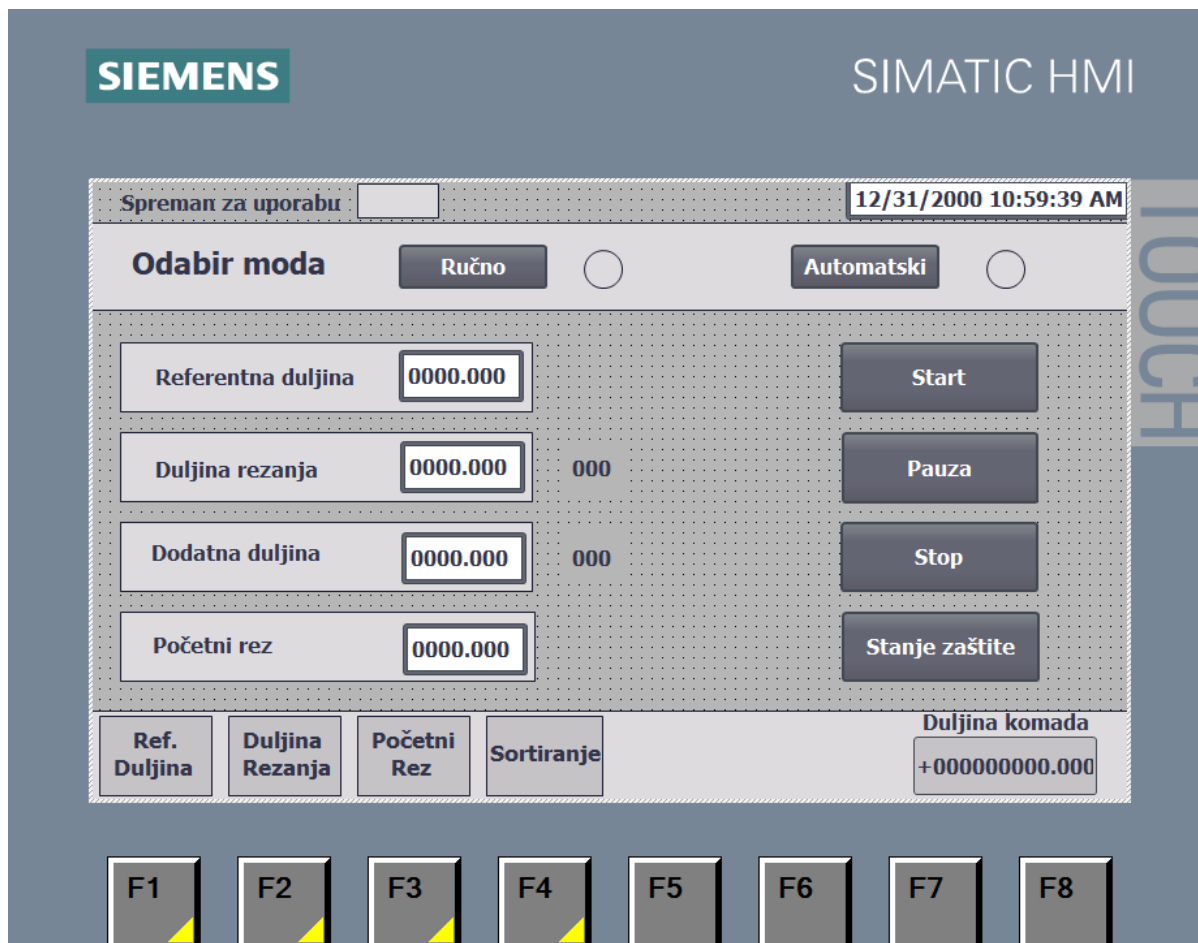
SIEMENS

SIMATIC HMI

TOUCH

Spreman za uporabu

12/31/2000 10:59:39 AM

Odabir moda

Ručno

Automatski

Referentna duljina 0000.000

Duljina rezanja 0000.000 000

Dodatna duljina 0000.000 000

Početni rez 0000.000

Start

Pauza

Stop

Stanje zaštite

Ref. Duljina

Duljina Rezanja

Početni Rez

Sortiranje

Duljina komada

+000000000.000

F1 F2 F3 F4 F5 F6 F7 F8